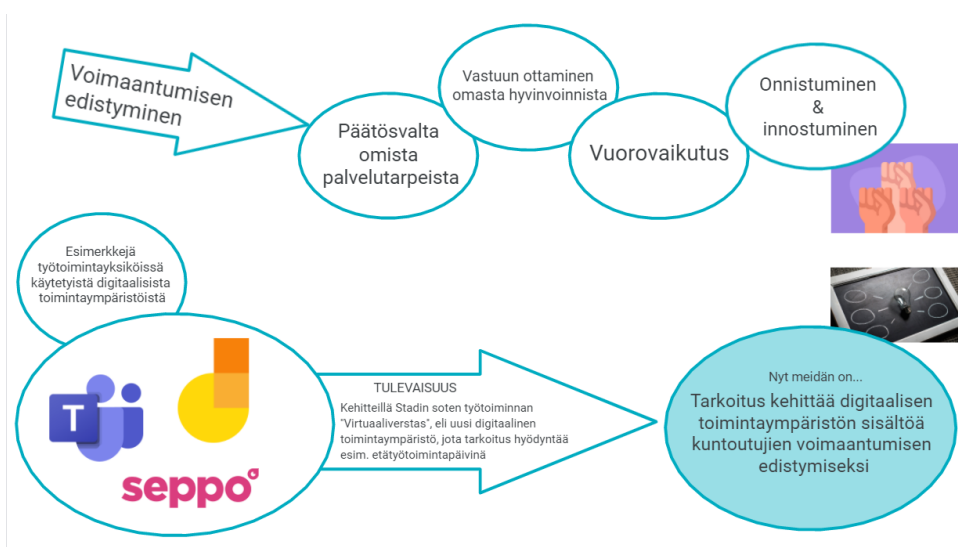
Voimaantumisen edistyminen

Päätösvalta omista palvelutarpeista

Vastuun ottaminen omasta hyvinvoinnista

Vuorovaikutus

Onnistuminen & innostuminen

Esimerkkejä työtoimintayksiköissä käytetyistä digitaalisista toimintaympäristöistä

T

seppo

TULEVAISUUS

Kehitteillä Stadin soten työtoiminnan "Virtuaaliverstas", eli uusi digitaalinen toimintaympäristö, jota tarkoitus hyödyntää esim. etätyötoimintapäivinä

Nyt meidän on...

Tarkoitus kehittää digitaalisen toimintaympäristön sisältöä kuntoutujien voimaantumisen edistymiseksi